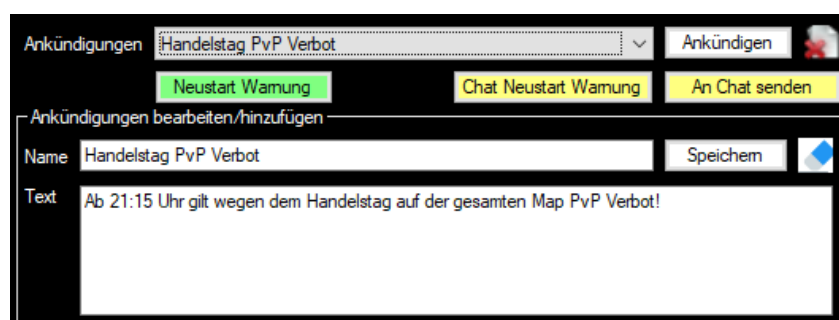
Ankündigungen Handelstag PvP Verbot
Ankündigen
Neustart Warnung
Chat Neustart Warnung
An Chat senden
Ankündigungen bearbeiten/hinzufügen
Name Handelstag PvP Verbot
Speichern
Text Ab 21:15 Uhr gilt wegen dem Handelstag auf der gesamten Map PvP Verbot!